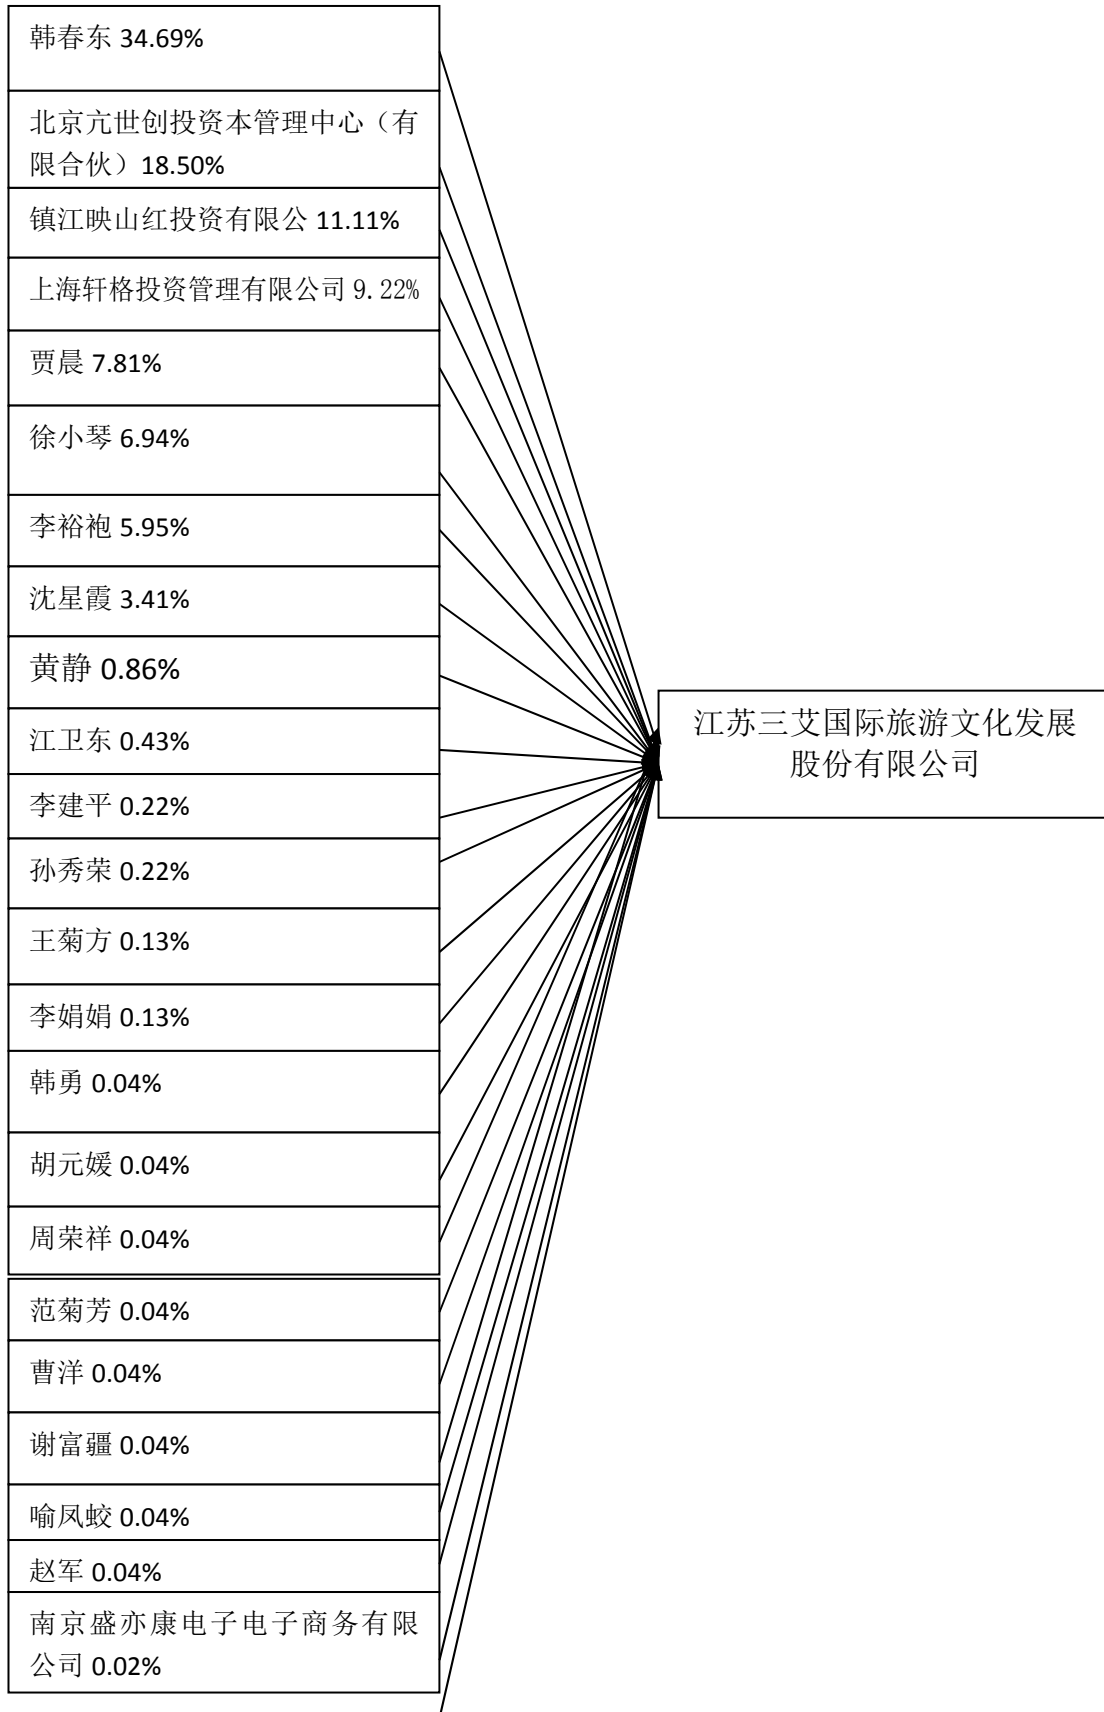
韩春东 34.69%

北京亢世创投资本管理中心（有限合伙）18.50%

镇江映山红投资有限公 11.11%

上海轩格投资管理有限公司 9.22%

贾晨 7.81%

徐小琴 6.94%

李裕袍 5.95%

沈星霞 3.41%

黄静 0.86%

江卫东 0.43%

李建平 0.22%

孙秀荣 0.22%

王菊方 0.13%

李娟娟 0.13%

韩勇 0.04%

胡元媛 0.04%

周荣祥 0.04%

范菊芳 0.04%

曹洋 0.04%

谢富疆 0.04%

喻凤蛟 0.04%

赵军 0.04%

南京盛亦康电子电子商务有限公司 0.02%

江苏三艾国际旅游文化发展股份有限公司